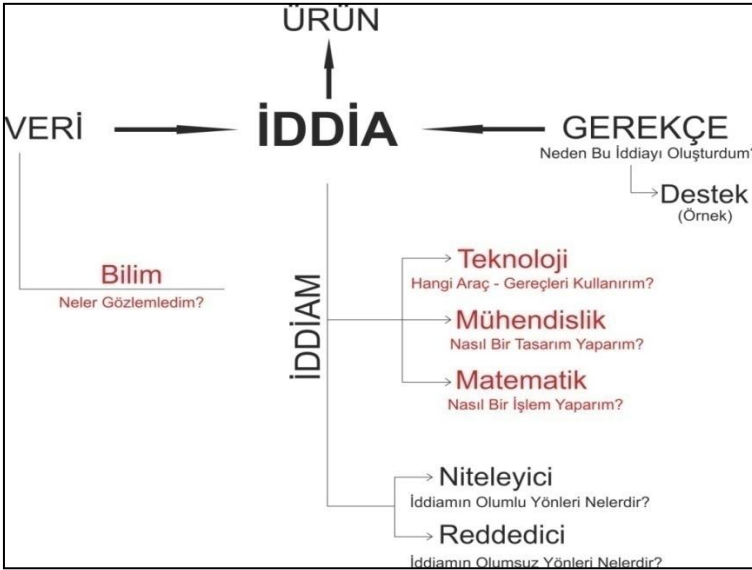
ÜRÜN

VERİ

İDDİA

GEREKÇE
Neden Bu İddiayı Oluşturdum?

Destek
(Örnek)

Bilim
Neler Gözlemledim?

İDDİAM

Teknoloji
Hangi Araç - Gereçleri Kullanırım?

Mühendislik
Nasıl Bir Tasarım Yaparım?

Matematik
Nasıl Bir İşlem Yaparım?

Niteleyici
İddiamın Olumlu Yönleri Nelerdir?

Reddedici
İddiamın Olumsuz Yönleri Nelerdir?